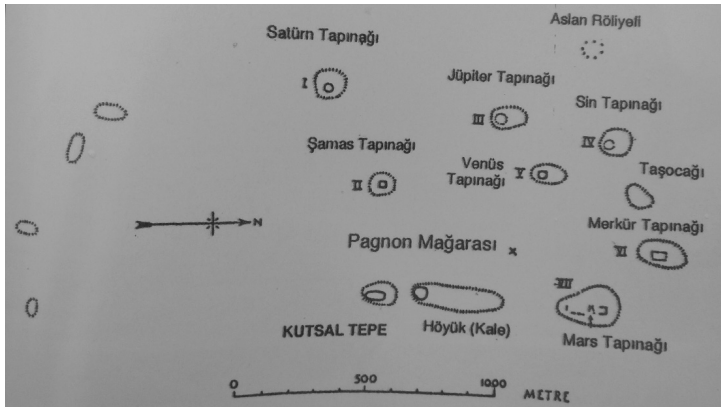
Satürn Tapınağı

Aslan Röliyefi

I

Jüpiter Tapınağı

III

Sin Tapınağı

IV

Şamas Tapınağı

II

Venüs Tapınağı

V

Taşocağı

N

Merkür Tapınağı

VI

Pagnon Mağarası

VII

KUTSAL TEPE

Höyük (Kale)

Mars Tapınağı

0

500

1000

METRE